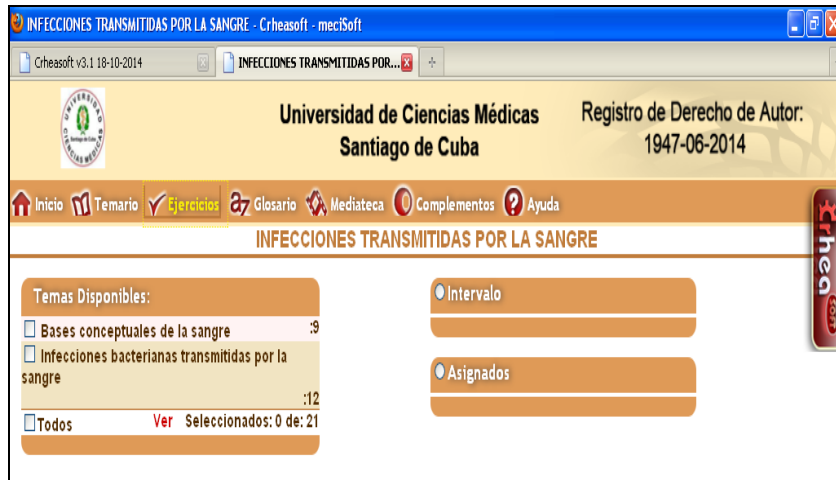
INFECCIONES TRANSMITIDAS POR LA SANGRE - Crheasoft - meciSoft

Crheasoft v3.1 18-10-2014
INFECCIONES TRANSMITIDAS POR...
+

Universidad de Ciencias Médicas
Santiago de Cuba

Registro de Derecho de Autor:
1947-06-2014

Inicio Temario Ejercicios Glosario Mediateca Complementos Ayuda

crhea soft

INFECCIONES TRANSMITIDAS POR LA SANGRE

Temas Disponibles:
Bases conceptuales de la sangre :9
Infecciones bacterianas transmitidas por la sangre :12
Todos Ver Seleccionados: 0 de: 21

Intervalo

Asignados